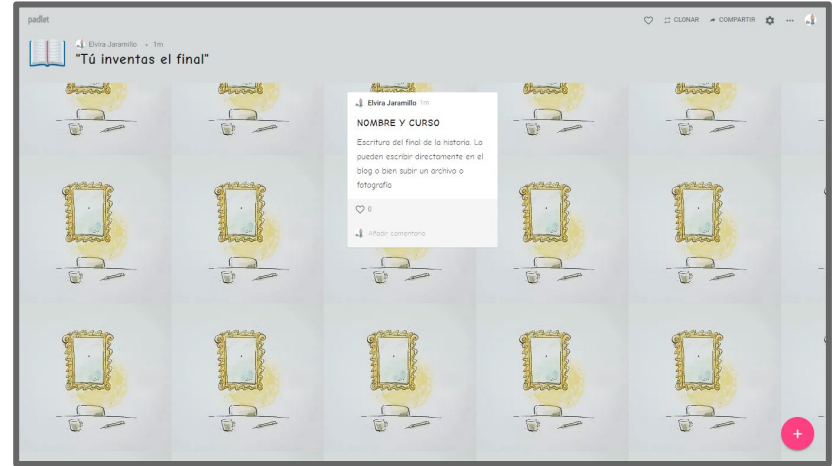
padlet

CLONAR COMPARTIR ...

Elvira Jaramillo • 1m

"Tú inventas el final"

Elvira Jaramillo 1m

NOMBRE Y CURSO

Escritura del final de la historia. Lo pueden escribir directamente en el blog o bien subir un archivo o fotografía

0

Añadir comentario

+